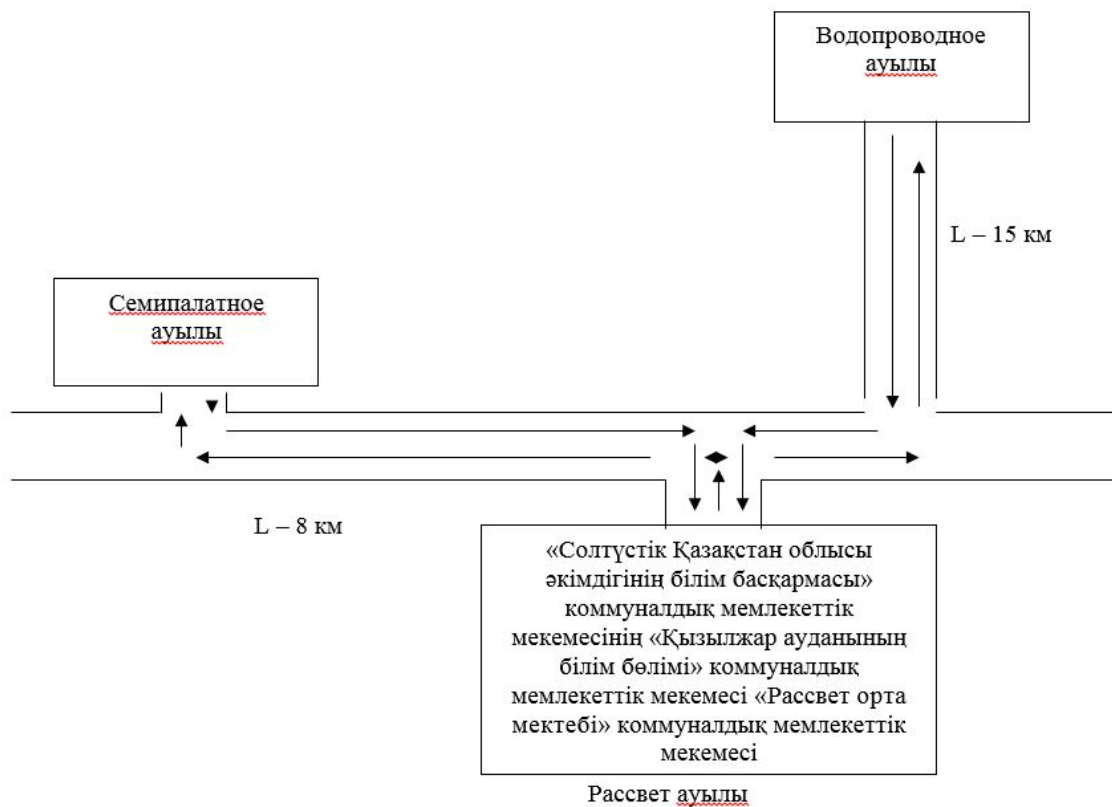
Водопроводное ауылы

L – 15 км

Семипалатное ауылы

L – 8 км

«Солтүстік Қазақстан облысы әкімдігінің білім басқармасы» коммуналдық мемлекеттік мекемесінің «Қызылжар ауданының білім бөлімі» коммуналдық мемлекеттік мекемесі «Рассвет орта мектебі» коммуналдық мемлекеттік мекемесі

Рассвет ауылы